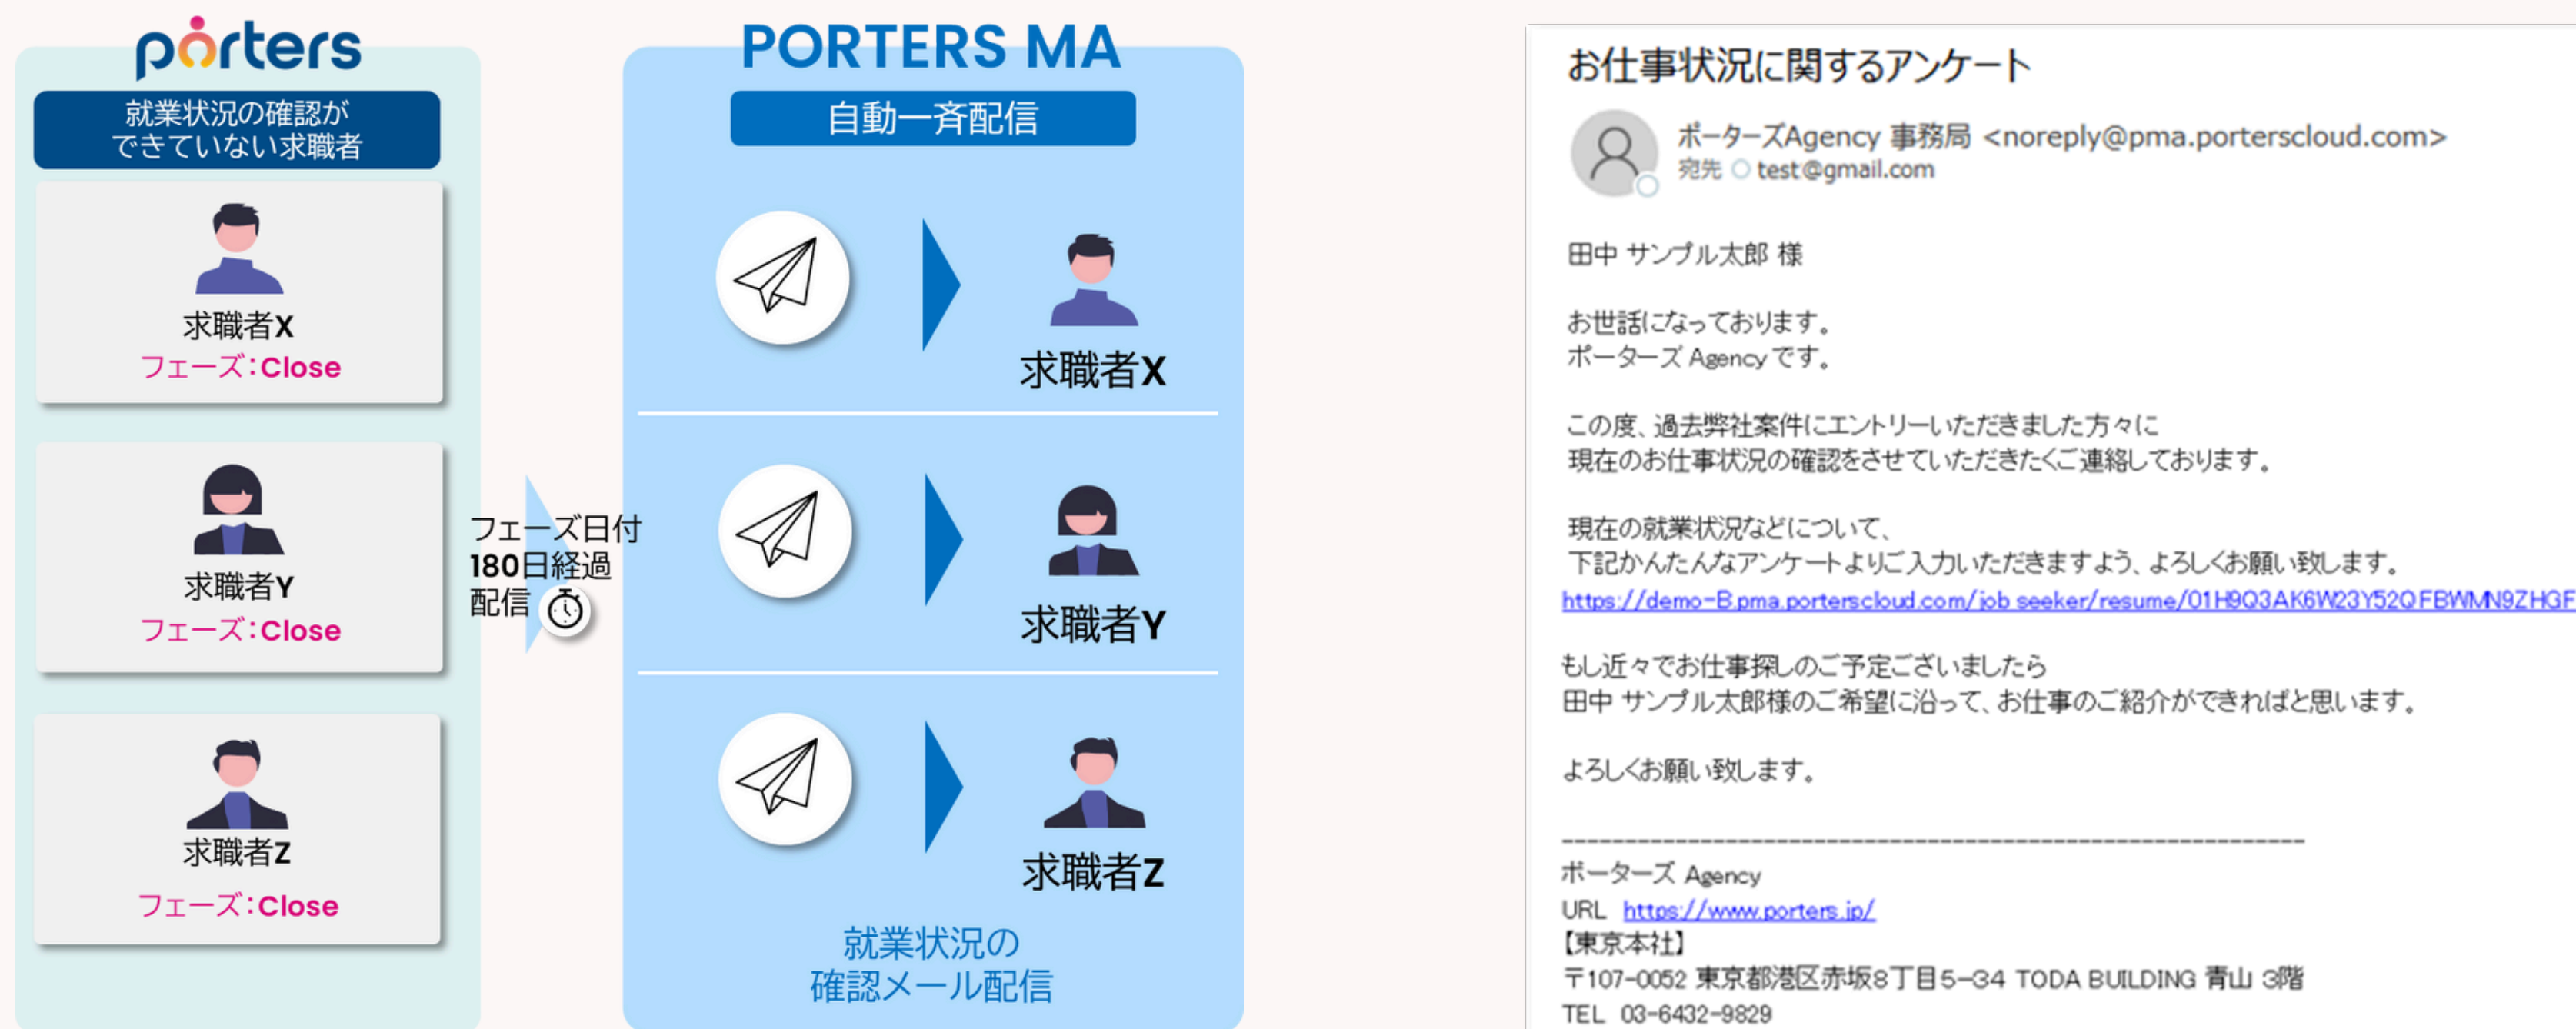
porters

就業状況の確認ができていない求職者

求職者X
フェーズ：Close

求職者Y
フェーズ：Close

求職者Z
フェーズ：Close

フェーズ日付
180日経過
配信

PORTERS MA

自動一斉配信

求職者X

求職者Y

求職者Z

就業状況の
確認メール配信

お仕事状況に関するアンケート

ポーターズAgency 事務局 <noreply@pma.porterscloud.com>
宛先 test@gmail.com

田中 サンプル太郎 様

お世話になっております。
ポーターズ Agency です。

この度、過去弊社案件にエントリーいただきました方々に
現在のお仕事状況の確認をさせていただきたくご連絡しております。

現在の就業状況などについて、
下記かんたんなアンケートよりご入力いただきますよう、よろしくお願い致します。
https://demo-B.pma.porterscloud.com/job seeker/resume/01H9Q3AK6W23Y52QFBWMN9ZHGF

もし近々でお仕事探しのご予定ございましたら
田中 サンプル太郎様のご希望に沿って、お仕事のご紹介ができればと思います。

よろしくお願い致します。

------------------------------------------------------------
ポーターズ Agency
URL https://www.porters.jp/
【東京本社】
〒107-0052 東京都港区赤坂8丁目5-34 TODA BUILDING 青山 3階
TEL 03-6432-9829